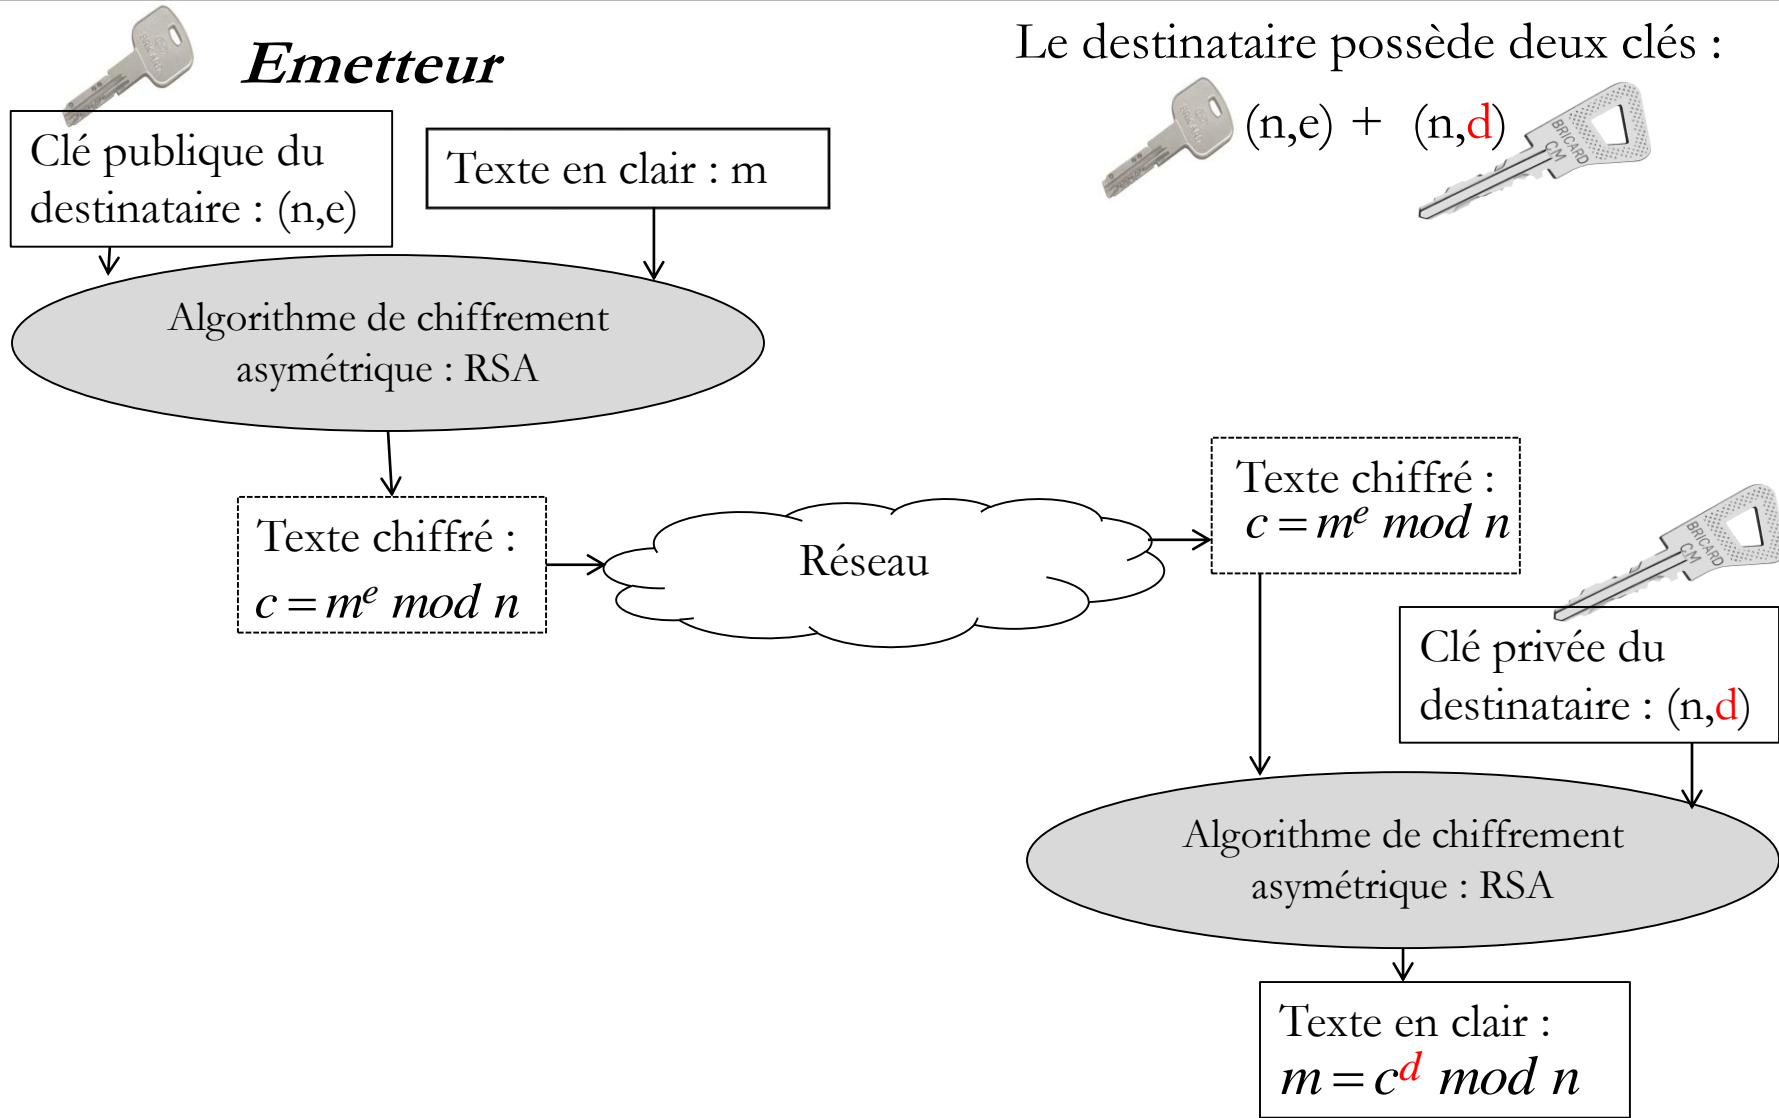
Emetteur

Le destinataire possède deux clés :

(n,e) + (n,d)

BRICARD CM

Clé publique du destinataire : (n,e)

Texte en clair : m

Algorithme de chiffrement asymétrique : RSA

Texte chiffré : $c = m^e \ mod \ n$

Réseau

Texte chiffré : $c = m^e \ mod \ n$

BRICARD CM

Clé privée du destinataire : (n,d)

Algorithme de chiffrement asymétrique : RSA

Texte en clair : $m = c^d \ mod \ n$